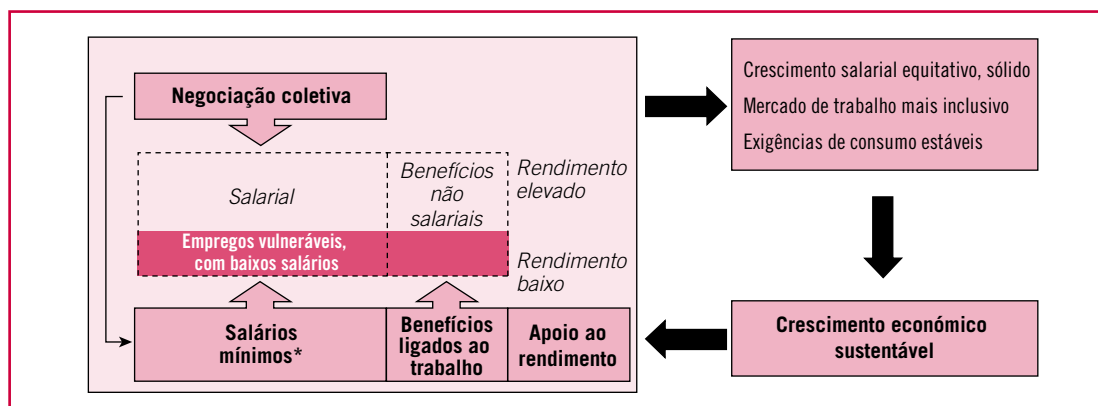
Negociação coletiva

Salarial

Benefícios não salariais

Rendimento elevado

Empregos vulneráveis, com baixos salários

Rendimento baixo

Salários mínimos*

Benefícios ligados ao trabalho

Apoio ao rendimento

Crescimento salarial equitativo, sólido

Mercado de trabalho mais inclusivo

Exigências de consumo estáveis

Crescimento económico sustentável